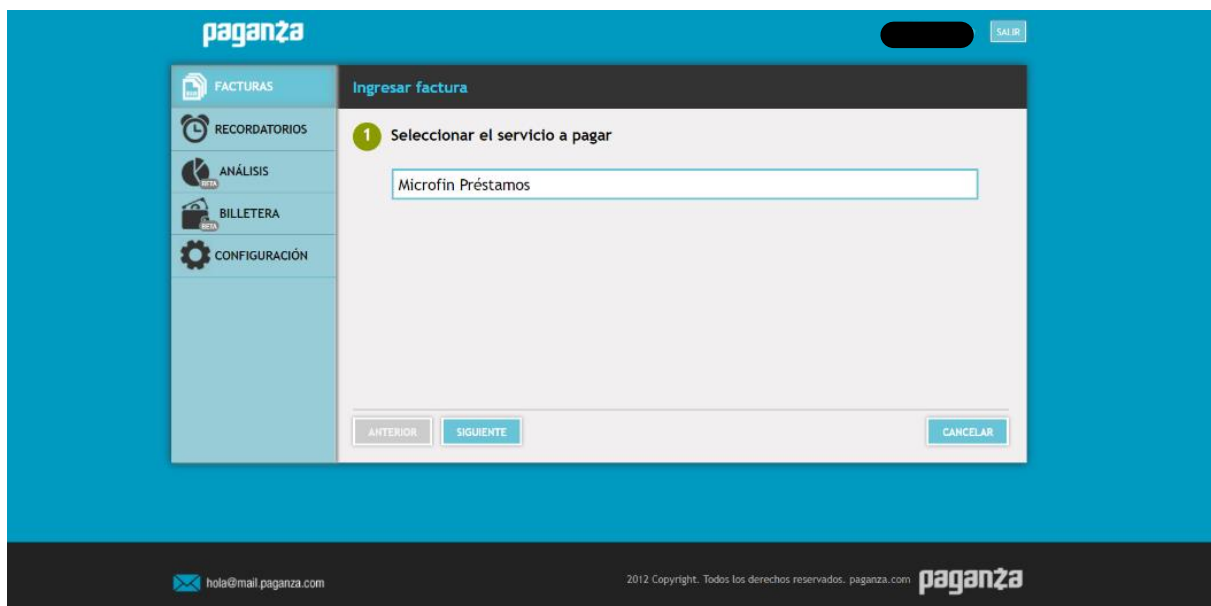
paganza

SALIR

FACTURAS
RECORDATORIOS
ANÁLISIS
BETA
BILLETERA
BETA
CONFIGURACIÓN

Ingresar factura

1 Seleccionar el servicio a pagar

Microfin Préstamos

ANTERIOR
SIGUIENTE
CANCELAR

hola@mail.paganza.com

2012 Copyright. Todos los derechos reservados. paganza.com paganza